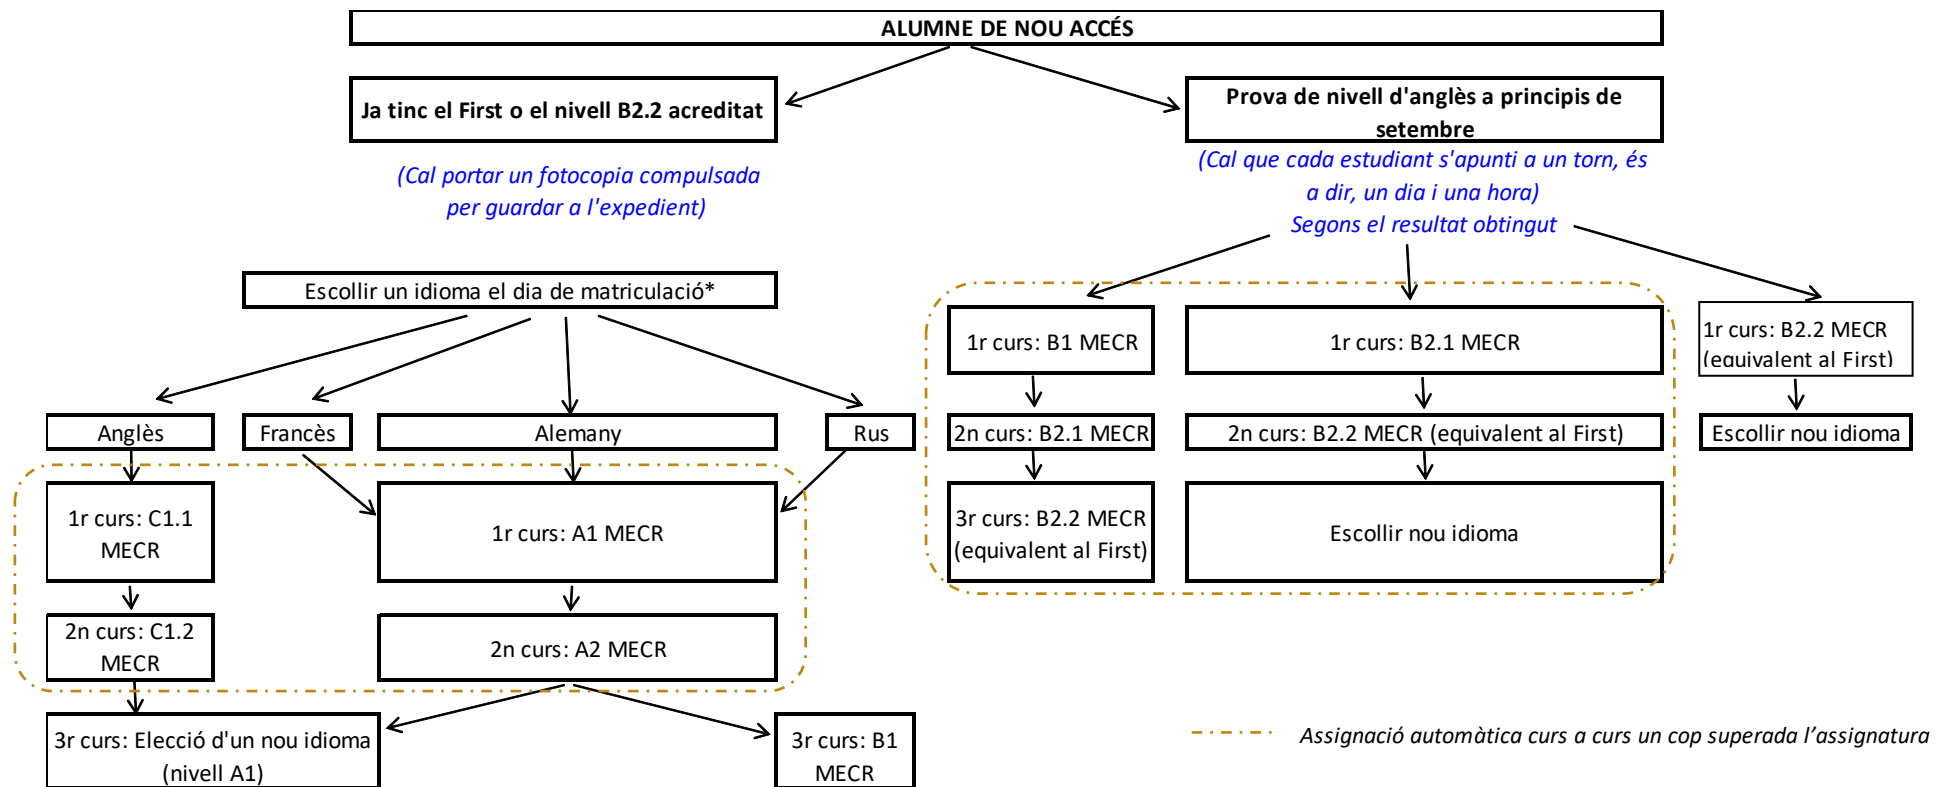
ALUMNE DE NOU ACCÉS

Ja tinc el First o el nivell B2.2 acreditat

(Cal portar un fotocopia compulsada per guardar a l'expedient)

Prova de nivell d'anglès a principis de setembre

(Cal que cada estudiant s'apunti a un torn, és a dir, un dia i una hora)

Segons el resultat obtingut

Escollir un idioma el dia de matriculació*

Anglès

Francès

Alemany

Rus

1r curs: C1.1 MECR

2n curs: C1.2 MECR

1r curs: A1 MECR

2n curs: A2 MECR

3r curs: Elecció d'un nou idioma (nivell A1)

3r curs: B1 MECR

1r curs: B1 MECR

2n curs: B2.1 MECR

3r curs: B2.2 MECR (equivalent al First)

1r curs: B2.1 MECR

2n curs: B2.2 MECR (equivalent al First)

Escollir nou idioma

1r curs: B2.2 MECR (equivalent al First)

Escollir nou idioma

Assignació automàtica curs a curs un cop superada l'assignatura